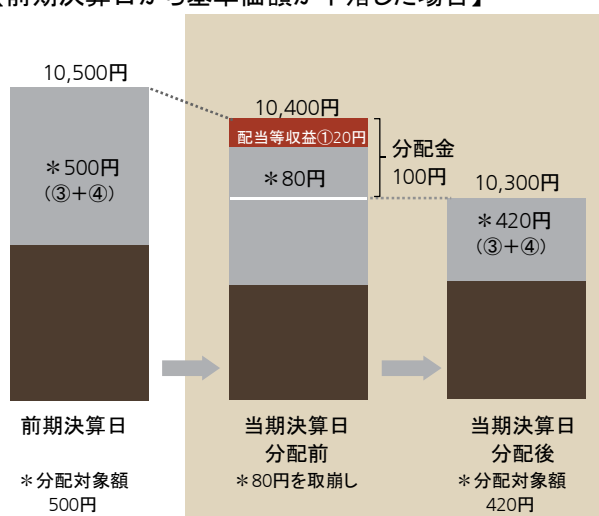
【前期決算日から基準価額が下落した場合】

10,500円

＊500円
（③＋④）

前期決算日

＊分配対象額
500円

10,400円

配当等収益①20円

＊80円

分配金
100円

当期決算日
分配前
＊80円を取崩し

10,300円

＊420円
（③＋④）

当期決算日
分配後
＊分配対象額
420円